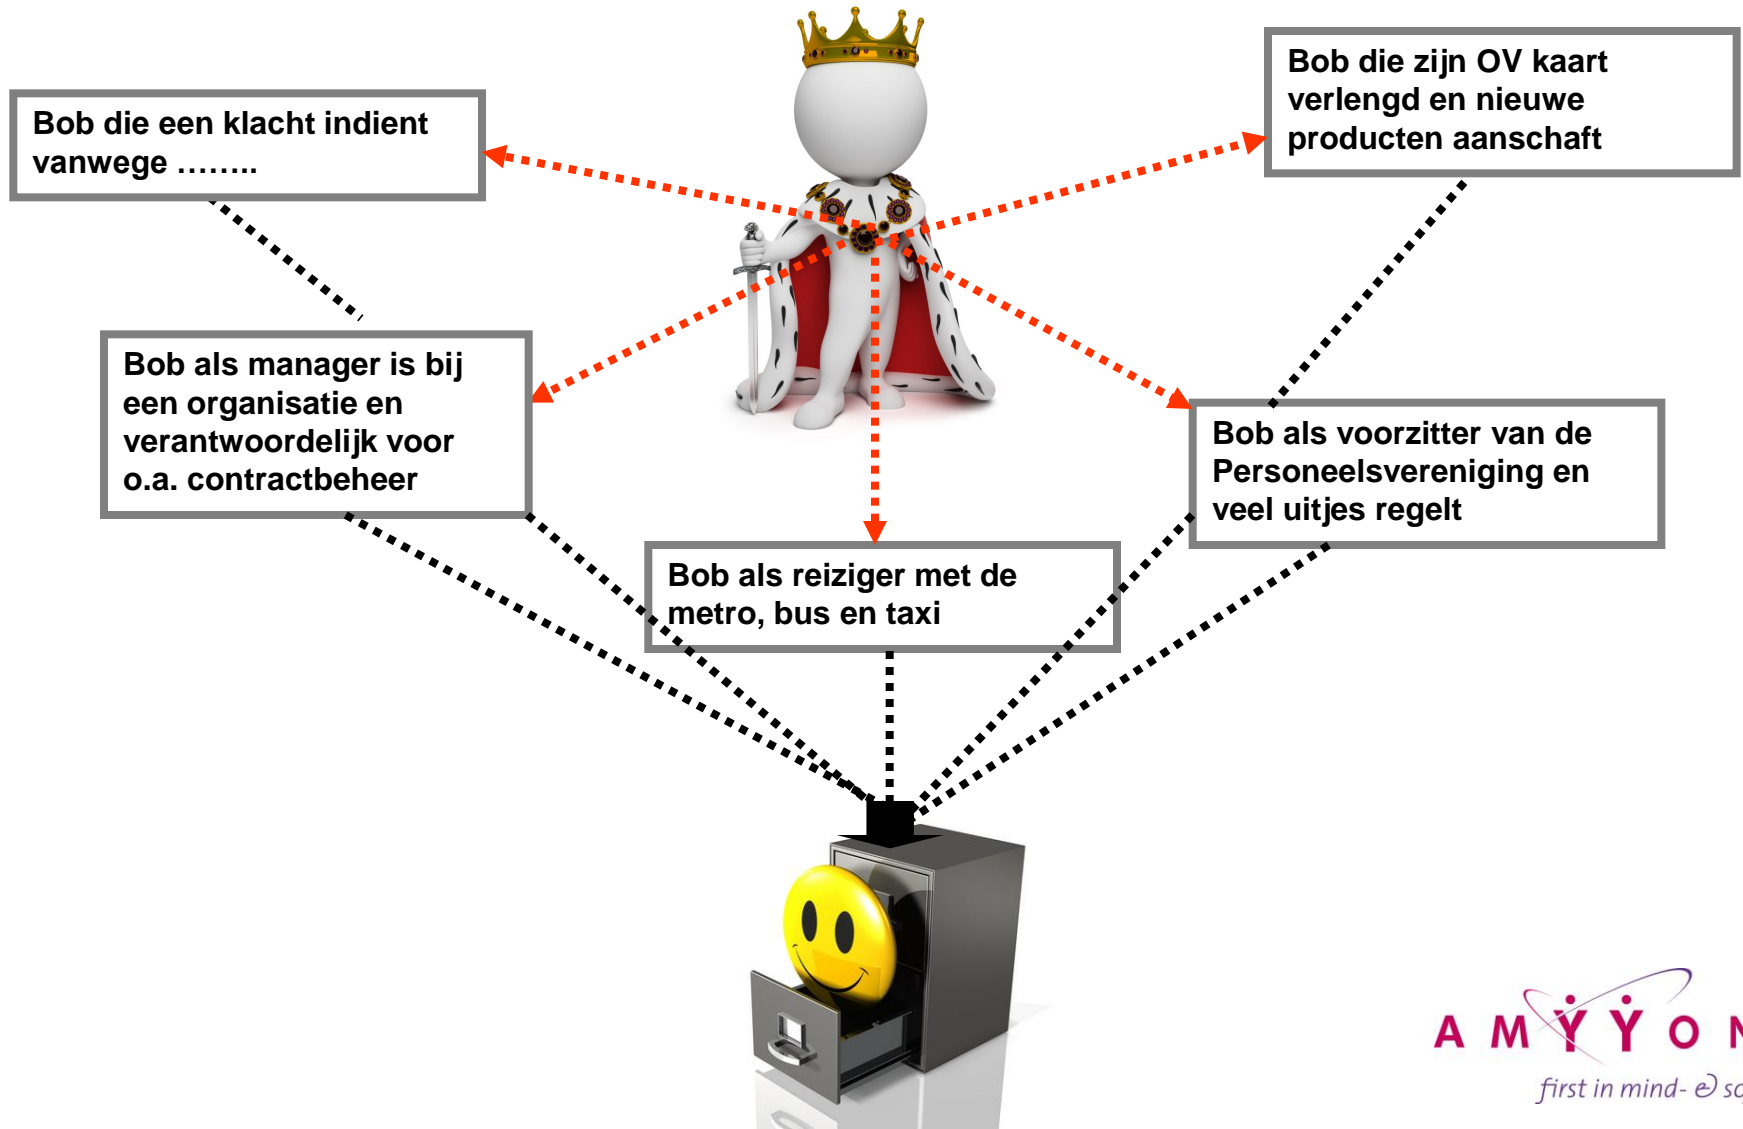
Bob die een klacht indient vanwege ……..

Bob die zijn OV kaart verlengd en nieuwe producten aanschaft

Bob als manager is bij een organisatie en verantwoordelijk voor o.a. contractbeheer

Bob als voorzitter van de Personeelsvereniging en veel uitjes regelt

Bob als reiziger met de metro, bus en taxi

AMYYON

first in mind- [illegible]